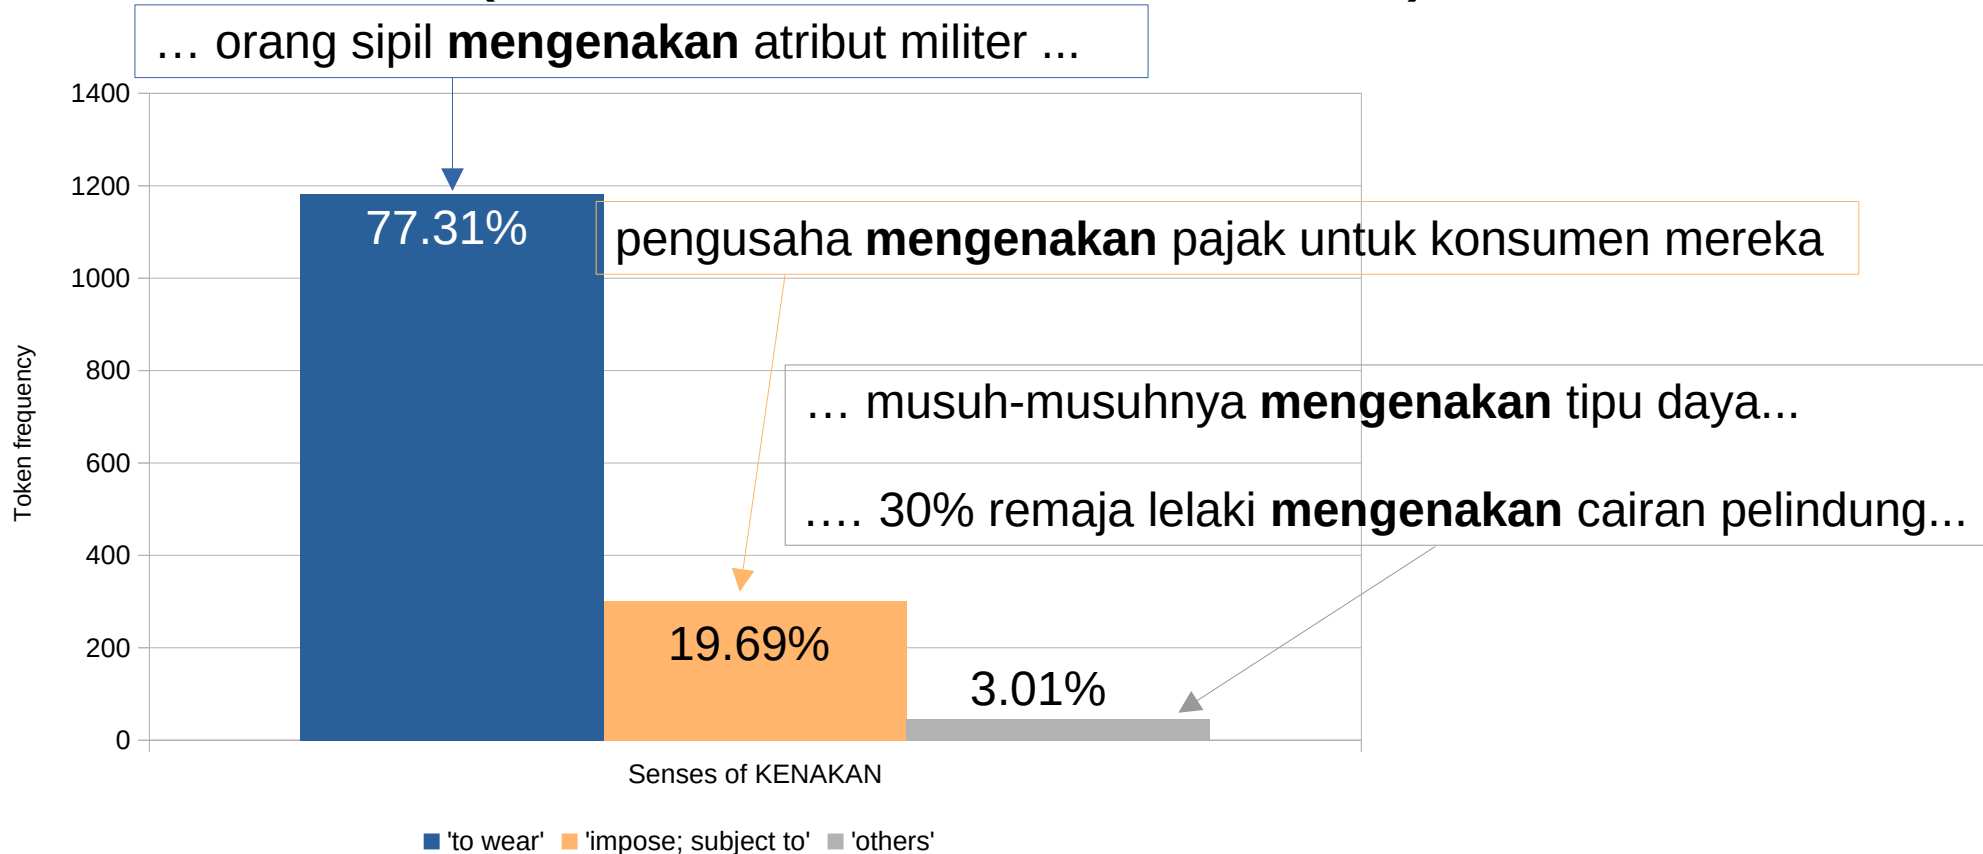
… orang sipil **mengenakan** atribut militer ...

1400
1200
1000
800
600
400
200
0

Token frequency

77.31%

pengusaha **mengenakan** pajak untuk konsumen mereka

… musuh-musuhnya **mengenakan** tipu daya...

…. 30% remaja lelaki **mengenakan** cairan pelindung...

19.69%

3.01%

Senses of KENAKAN

'to wear' 'impose; subject to' 'others'